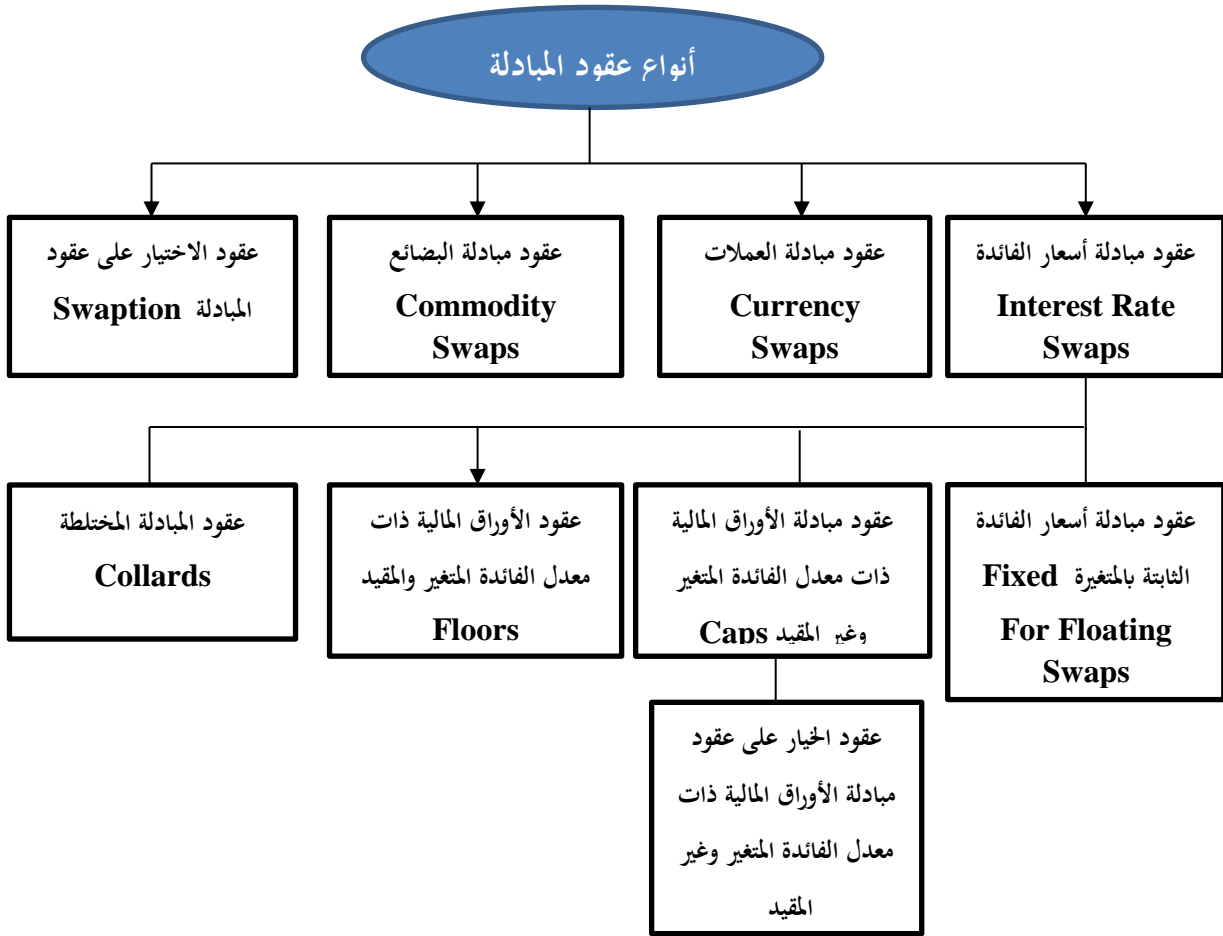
أنواع عقود المبادلة

عقود مبادلة أسعار الفائدة
Interest Rate Swaps

عقود مبادلة العملات
Currency Swaps

عقود مبادلة البضائع
Commodity Swaps

عقود الاختيار على عقود المبادلة Swaption

عقود مبادلة أسعار الفائدة الثابتة بالمتغيرة Fixed For Floating Swaps

عقود مبادلة الأوراق المالية ذات معدل الفائدة المتغير وغير المقيد Caps

عقود الأوراق المالية ذات معدل الفائدة المتغير والمقيد Floors

عقود المبادلة المختلطة Collards

عقود الخيار على عقود مبادلة الأوراق المالية ذات معدل الفائدة المتغير وغير المقيد